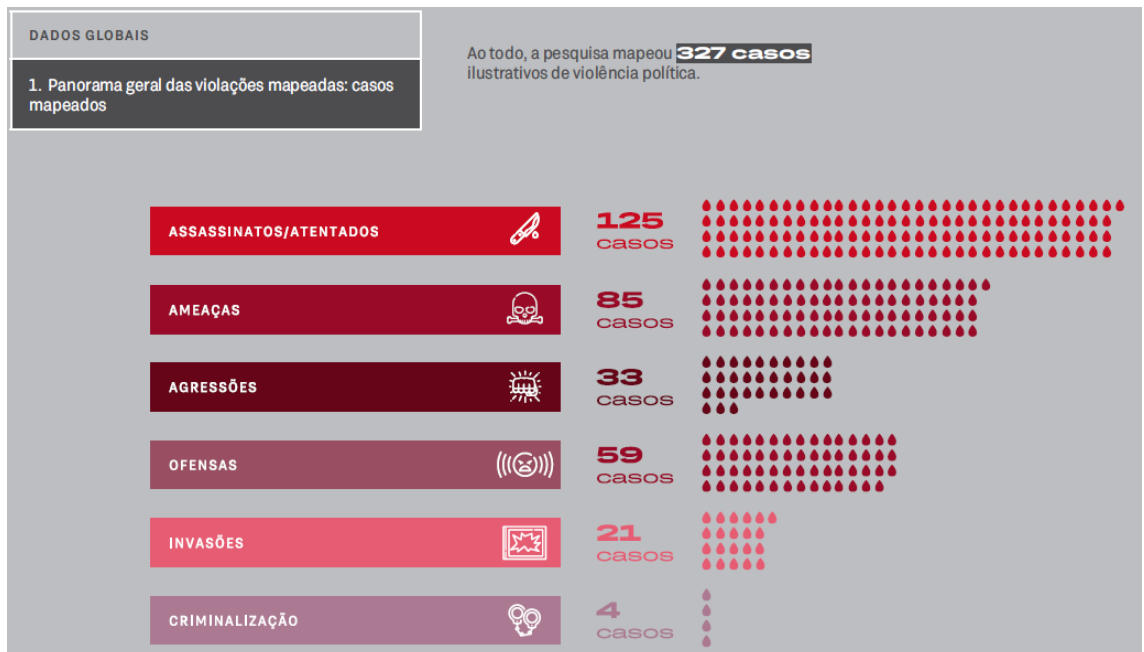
DADOS GLOBAIS

1. Panorama geral das violações mapeadas: casos mapeados

Ao todo, a pesquisa mapeou 327 casos ilustrativos de violência política.

ASSASSINATOS/ATENTADOS
125 casos

AMEAÇAS
85 casos

AGRESSÕES
33 casos

OFENSAS
59 casos

INVASÕES
21 casos

CRIMINALIZAÇÃO
4 casos